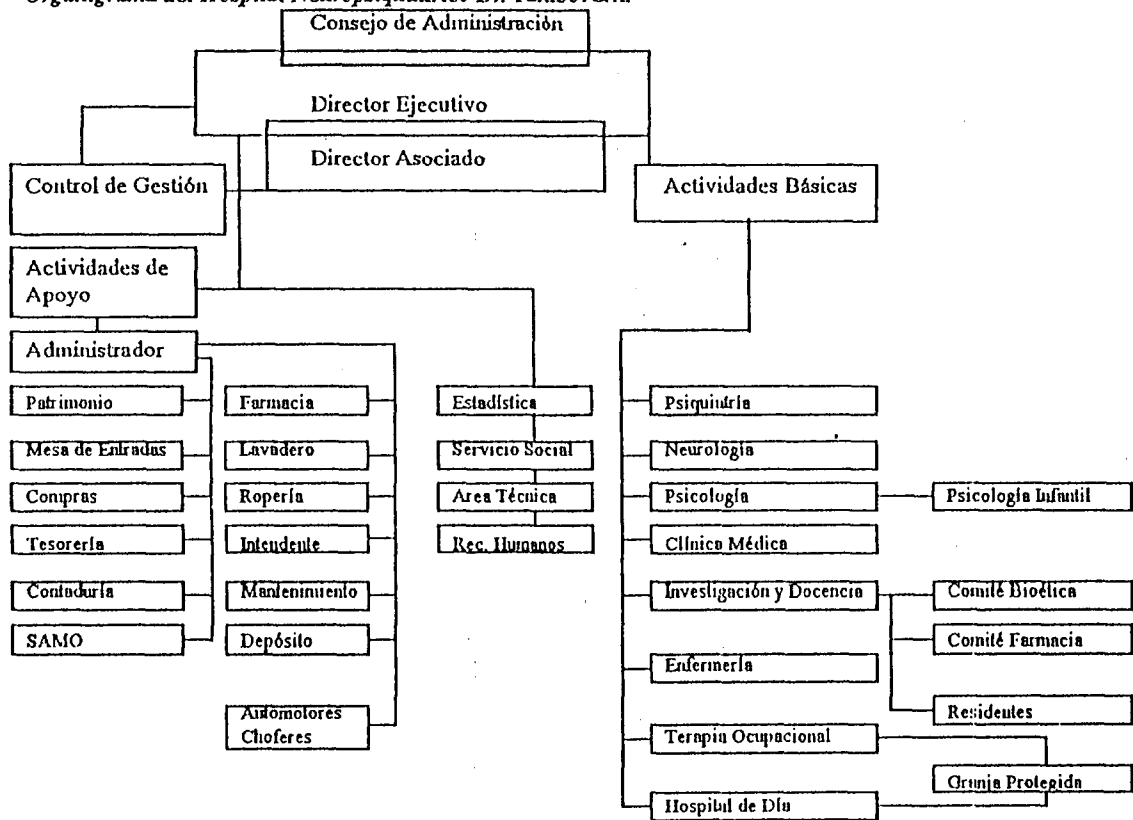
Organigrama del Hospital Neuropsiquiátrico Dr. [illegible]

Consejo de Administración

Director Ejecutivo

Director Asociado

Control de Gestión

Actividades Básicas

Actividades de Apoyo

Administrador

Patrimonio

Mesa de Entradas

Compras

Tesorería

Contaduría

SAMO

Farmacia

Lavadero

Ropería

Intendente

Mantenimiento

Depósito

Automotores Choferes

Estadística

Servicio Social

Area Técnica

Rec. Humanos

Psiquiatría

Neurología

Psicología

Psicología Infantil

Clínica Médica

Investigación y Docencia

Comité Bioética

Comité Farmacia

Residentes

Enfermería

Terapia Ocupacional

Granja Protegida

Hospital de Día